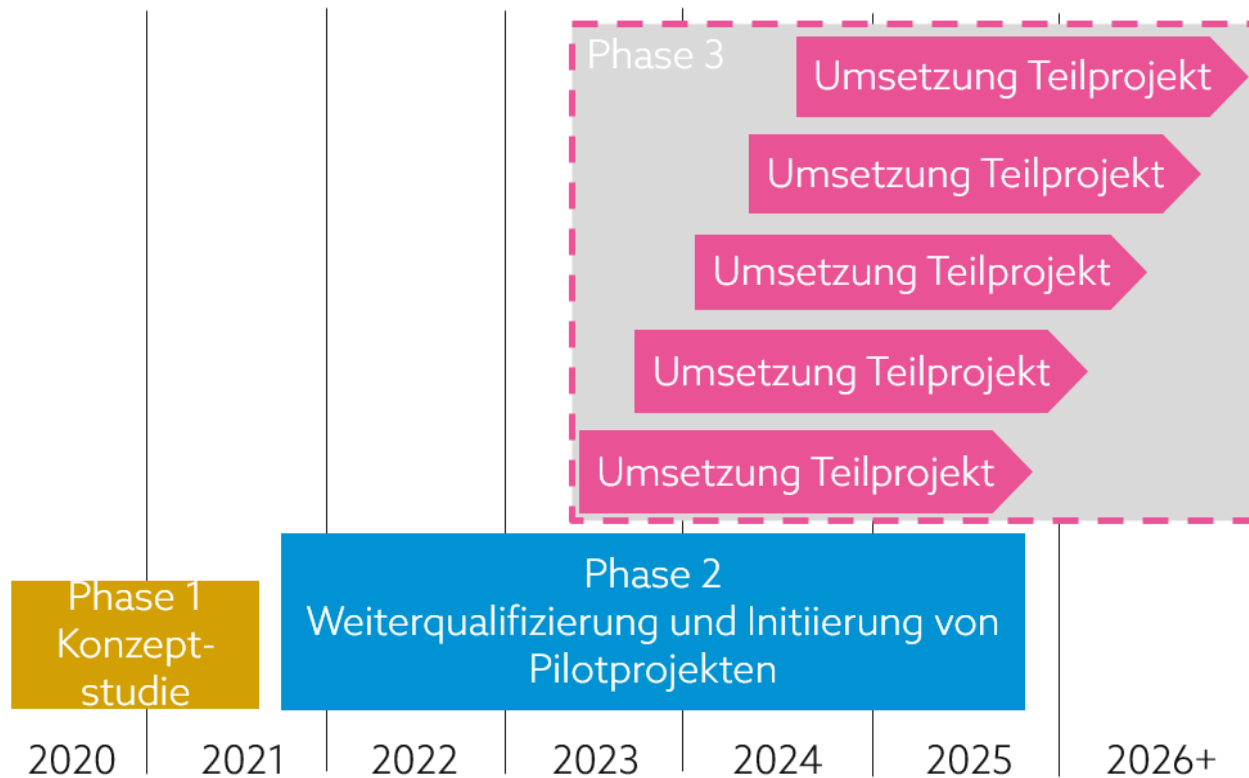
Phase 3

Umsetzung Teilprojekt

Umsetzung Teilprojekt

Umsetzung Teilprojekt

Umsetzung Teilprojekt

Umsetzung Teilprojekt

Phase 1
Konzeptstudie

Phase 2
Weiterqualifizierung und Initiierung von Pilotprojekten

2020 2021 2022 2023 2024 2025 2026+